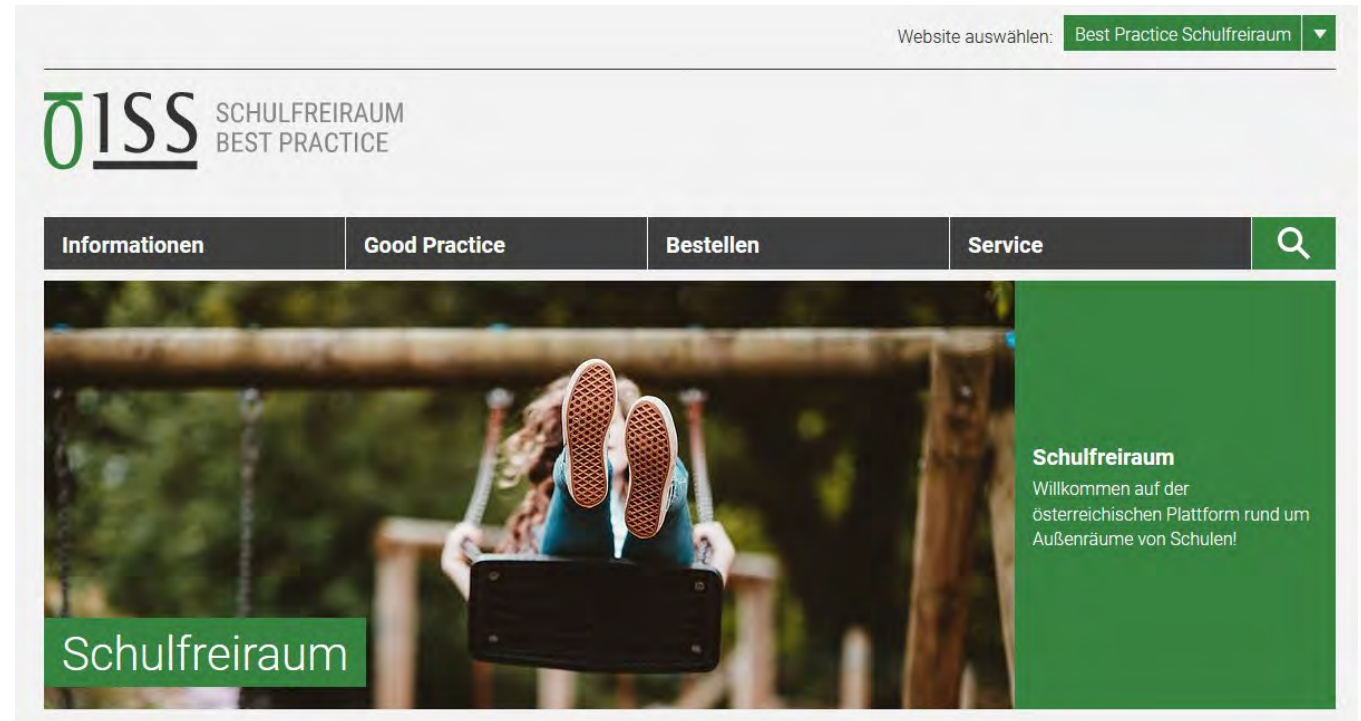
Website auswählen: Best Practice Schulfreiraum

ÖISS SCHULFREIRAUM BEST PRACTICE

Informationen
Good Practice
Bestellen
Service

Schulfreiraum

Schulfreiraum
Willkommen auf der österreichischen Plattform rund um Außenräume von Schulen!